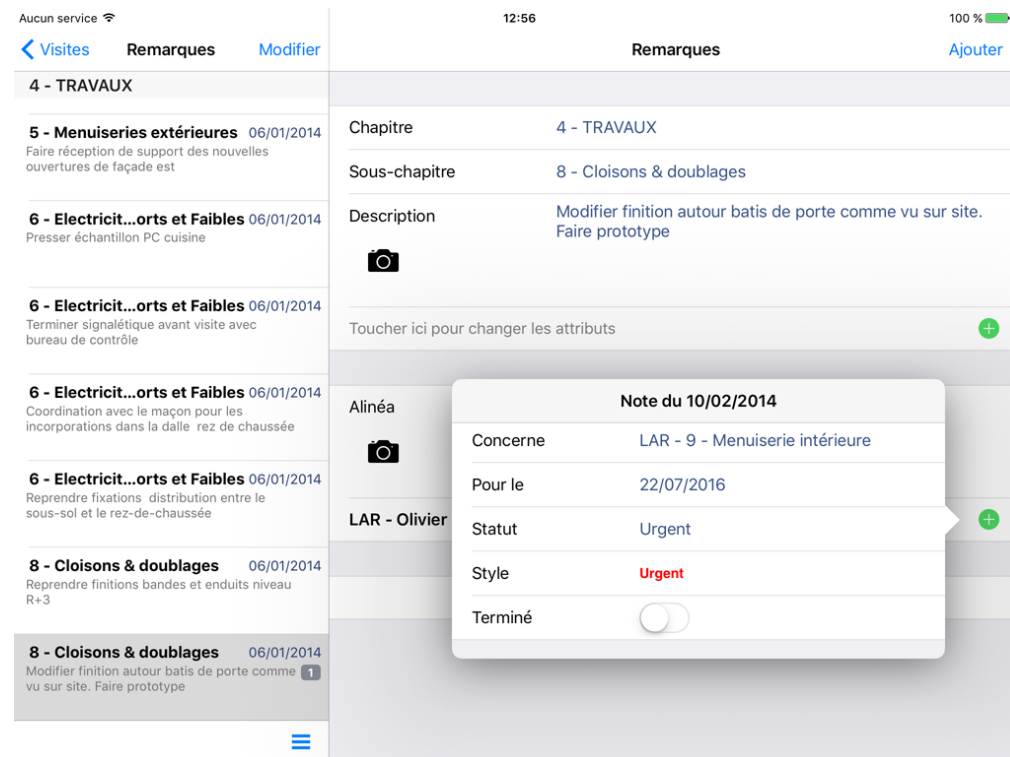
Aucun service
12:56
100 %

Visites
Remarques
Modifier

4 - TRAVAUX

5 - Menuiseries extérieures 06/01/2014
Faire réception de support des nouvelles ouvertures de façade est

6 - Electricit...orts et Faibles 06/01/2014
Presser échantillon PC cuisine

6 - Electricit...orts et Faibles 06/01/2014
Terminer signalétique avant visite avec bureau de contrôle

6 - Electricit...orts et Faibles 06/01/2014
Coordination avec le maçon pour les incorporations dans la dalle rez de chaussée

6 - Electricit...orts et Faibles 06/01/2014
Reprendre fixations distribution entre le sous-sol et le rez-de-chaussée

8 - Cloisons & doublages 06/01/2014
Reprendre finitions bandes et enduits niveau R+3

8 - Cloisons & doublages 06/01/2014
Modifier finition autour batis de porte comme vu sur site. Faire prototype 1

Remarques
Ajouter

Chapitre 4 - TRAVAUX
Sous-chapitre 8 - Cloisons & doublages
Description Modifier finition autour batis de porte comme vu sur site. Faire prototype

Toucher ici pour changer les attributs

Alinéa

LAR - Olivier

Note du 10/02/2014
Concerne LAR - 9 - Menuiserie intérieure
Pour le 22/07/2016
Statut Urgent
Style Urgent
Terminé